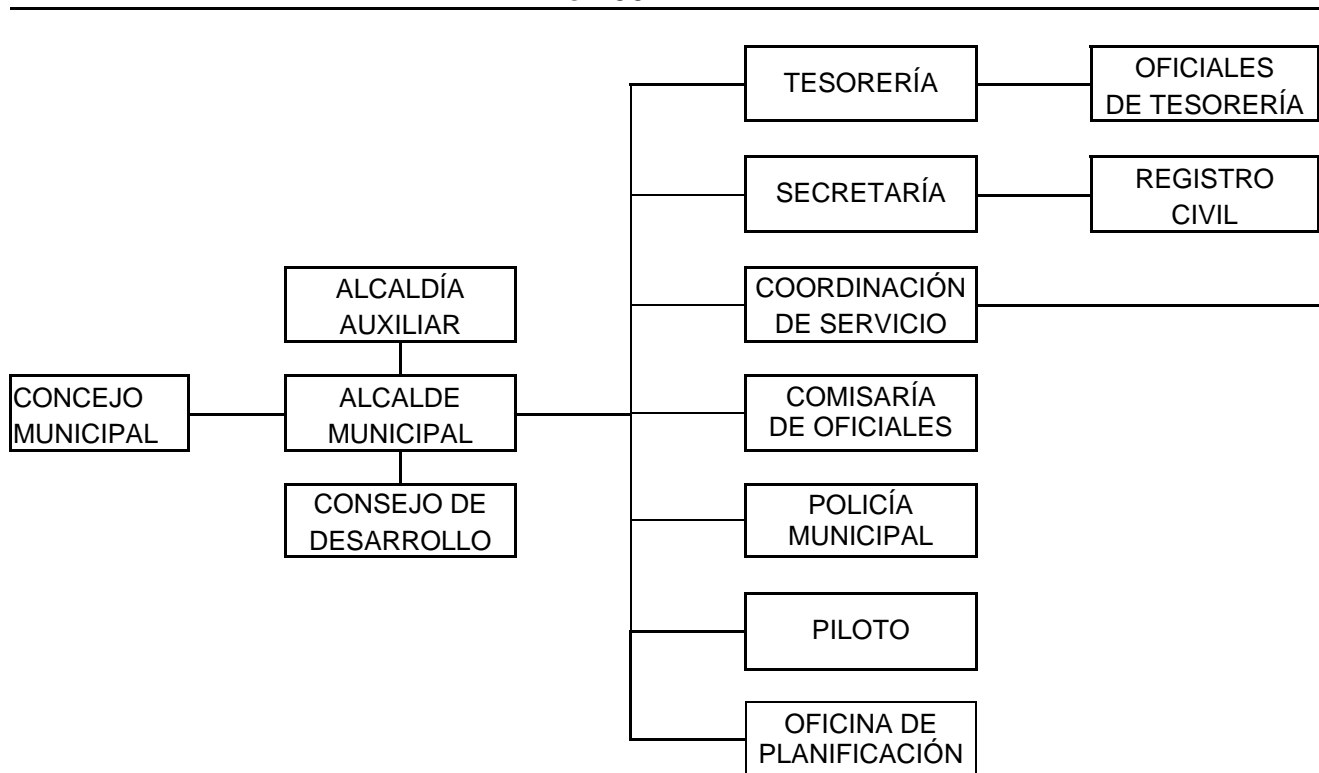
TESORERÍA

OFICIALES DE TESORERÍA

SECRETARÍA

REGISTRO CIVIL

ALCALDÍA AUXILIAR

COORDINACIÓN DE SERVICIO

CONCEJO MUNICIPAL

ALCALDE MUNICIPAL

COMISARÍA DE OFICIALES

CONSEJO DE DESARROLLO

POLICÍA MUNICIPAL

PILOTO

OFICINA DE PLANIFICACIÓN